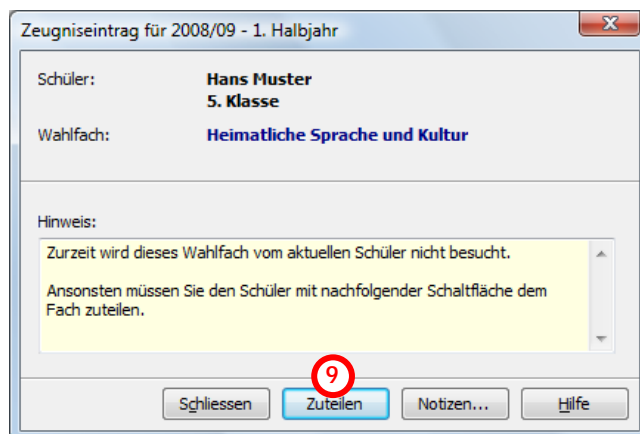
Zeugniseintrag für 2008/09 - 1. Halbjahr

Schüler: Hans Muster
5. Klasse

Wahlfach: Heimatliche Sprache und Kultur

Hinweis:

Zurzeit wird dieses Wahlfach vom aktuellen Schüler nicht besucht.

Ansonsten müssen Sie den Schüler mit nachfolgender Schaltfläche dem Fach zuteilen.

9

Schliessen Zuteilen Notizen... Hilfe